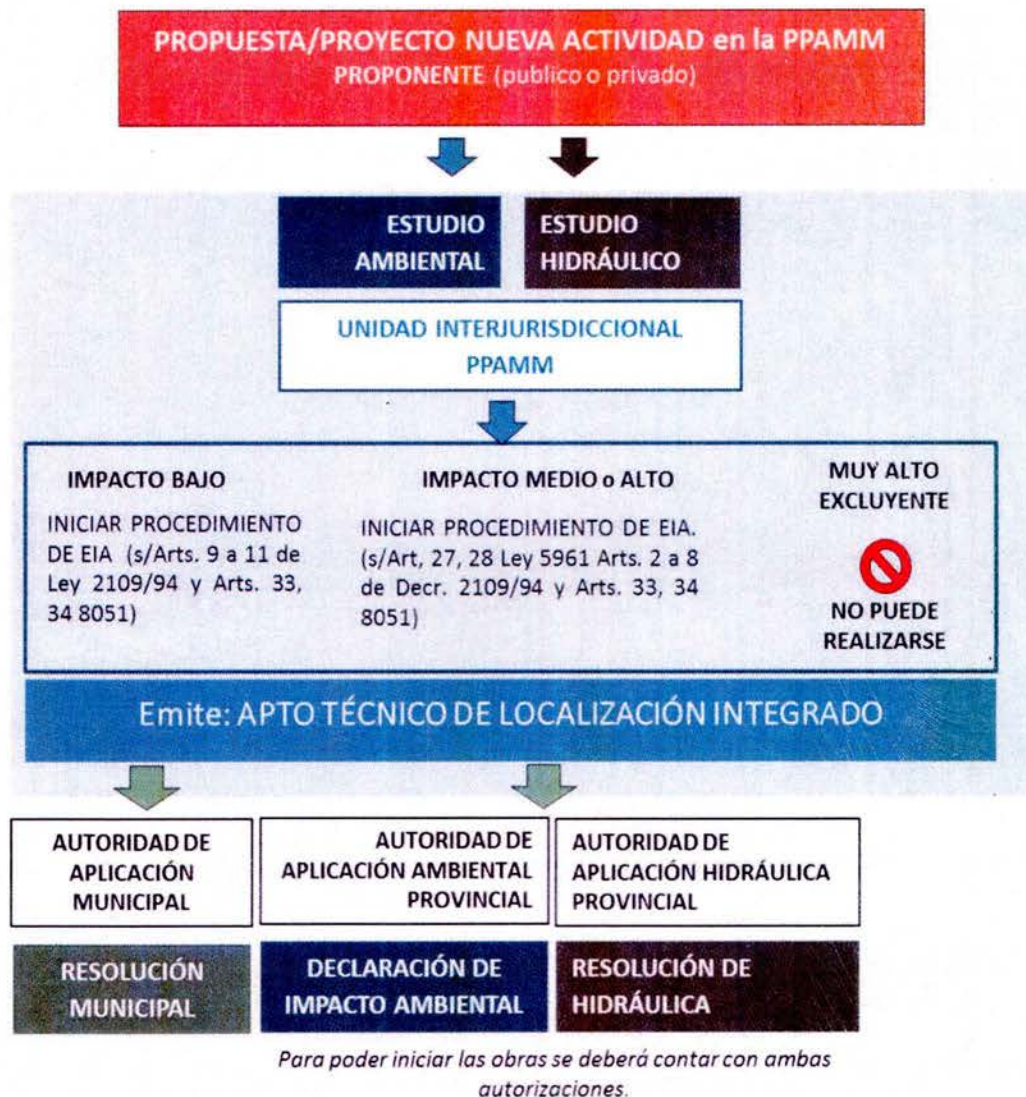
PROPUESTA/PROYECTO NUEVA ACTIVIDAD en la PPAMM
PROPONENTE (publico o privado)

ESTUDIO AMBIENTAL

ESTUDIO HIDRÁULICO

UNIDAD INTERJURISDICCIONAL PPAMM

IMPACTO BAJO

INICIAR PROCEDIMIENTO DE EIA (s/Arts. 9 a 11 de Ley 2109/94 y Arts. 33, 34 8051)

IMPACTO MEDIO o ALTO

INICIAR PROCEDIMIENTO DE EIA. (s/Art, 27, 28 Ley 5961 Arts. 2 a 8 de Decr. 2109/94 y Arts. 33, 34 8051)

MUY ALTO EXCLUYENTE

NO PUEDE REALIZARSE

Emite: APTO TÉCNICO DE LOCALIZACIÓN INTEGRADO

AUTORIDAD DE APLICACIÓN MUNICIPAL

AUTORIDAD DE APLICACIÓN AMBIENTAL PROVINCIAL

AUTORIDAD DE APLICACIÓN HIDRÁULICA PROVINCIAL

RESOLUCIÓN MUNICIPAL

DECLARACIÓN DE IMPACTO AMBIENTAL

RESOLUCIÓN DE HIDRÁULICA

Para poder iniciar las obras se deberá contar con ambas autorizaciones.